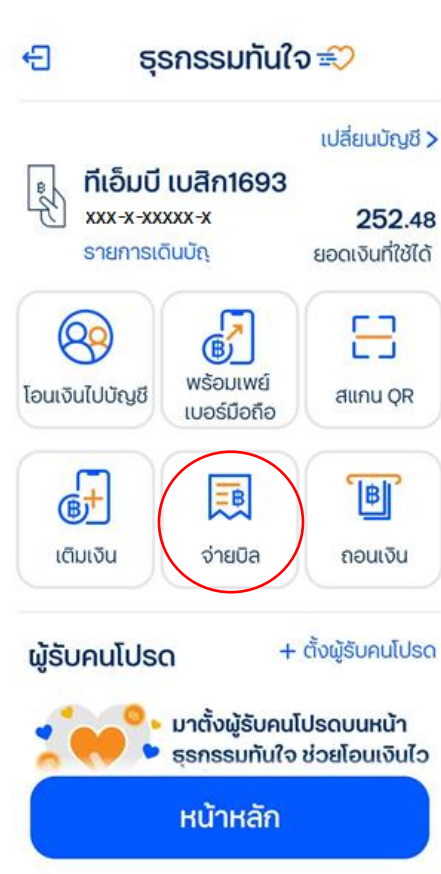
ธุรกรรมทันใจ

เปลี่ยนบัญชี >

ทีเอ็มบี เบสิก1693
xxx-x-xxxxx-x
252.48
รายการเดินบัญ
ยอดเงินที่ใช้ได้

โอนเงินไปบัญชี
พร้อมเพย์ เบอร์มือถือ
สแกน QR

เติมเงิน
จ่ายบิล
ถอนเงิน

ผู้รับคนโปรด
+ ตั้งผู้รับคนโปรด

มาตั้งผู้รับคนโปรดบนหน้า ธุรกรรมทันใจ ช่วยโอนเงินไว

หน้าหลัก